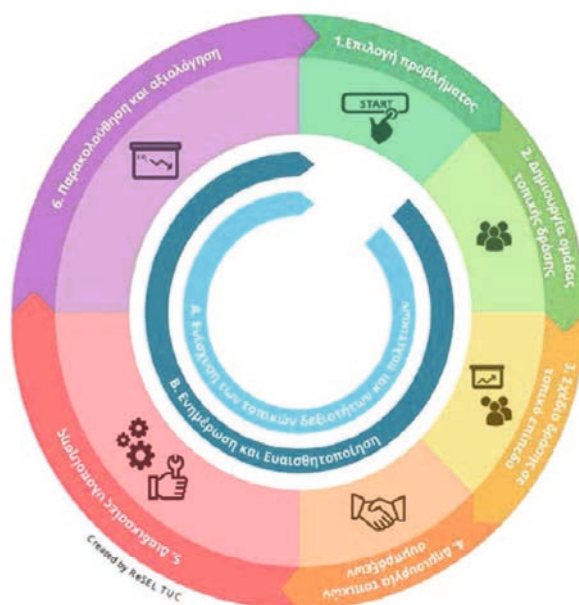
1.Επιλογή προβλήματος

START

2. Δημιουργία ομάδας τοπικής δράσης

3. Σχέδιο δράσης σε τοπικό επίπεδο

4. Δημιουργία τοπικών συμμαχιών

5. Διαδικασίες υλοποίησης

6. Παρακολούθηση και αξιολόγηση

Α. Ενίσχυση των τοπικών δεξιοτήτων και πολιτικών

Β. Ενημέρωση και Ευαισθητοποίηση

Created by ReSEL TUC